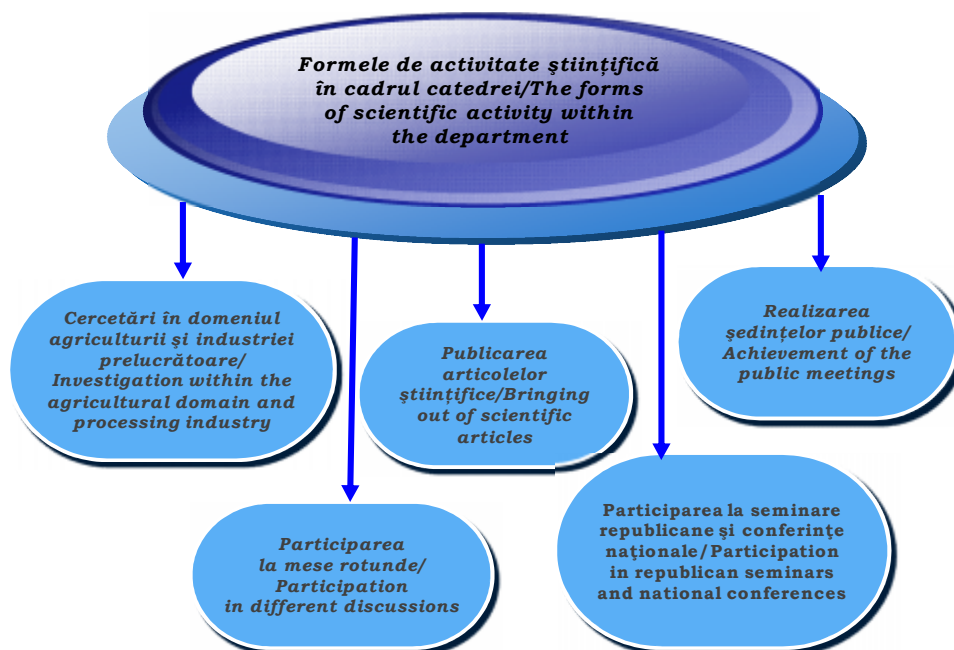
Formele de activitate ştiinţifică în cadrul catedrei/The forms of scientific activity within the department

Cercetări în domeniul agriculturii şi industriei prelucrătoare/ Investigation within the agricultural domain and processing industry

Publicarea articolelor ştiinţifice/Bringing out of scientific articles

Realizarea şedinţelor publice/ Achievement of the public meetings

Participarea la mese rotunde/ Participation in different discussions

Participarea la seminare republicane şi conferinţe naţionale/Participation in republican seminars and national conferences